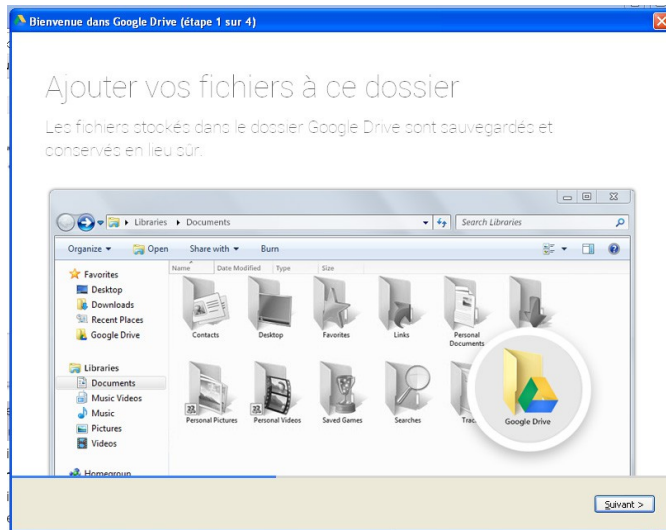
Bienvenue dans Google Drive (étape 1 sur 4)

Ajouter vos fichiers à ce dossier

Les fichiers stockés dans le dossier Google Drive sont sauvegardés et conservés en lieu sûr.

Libraries ▸ Documents

Search Libraries

Organize ▾ Open Share with ▾ Burn

Name Date Modified Type Size

Favorites
Desktop
Downloads
Recent Places
Google Drive

Libraries
Documents
Music Videos
Music
Pictures
Videos

Homegroup

Contacts
Desktop
Favorites
Links
Personal Documents

Personal Pictures
Personal Videos
Saved Games
Searches
Trac

Google Drive

Suivant >